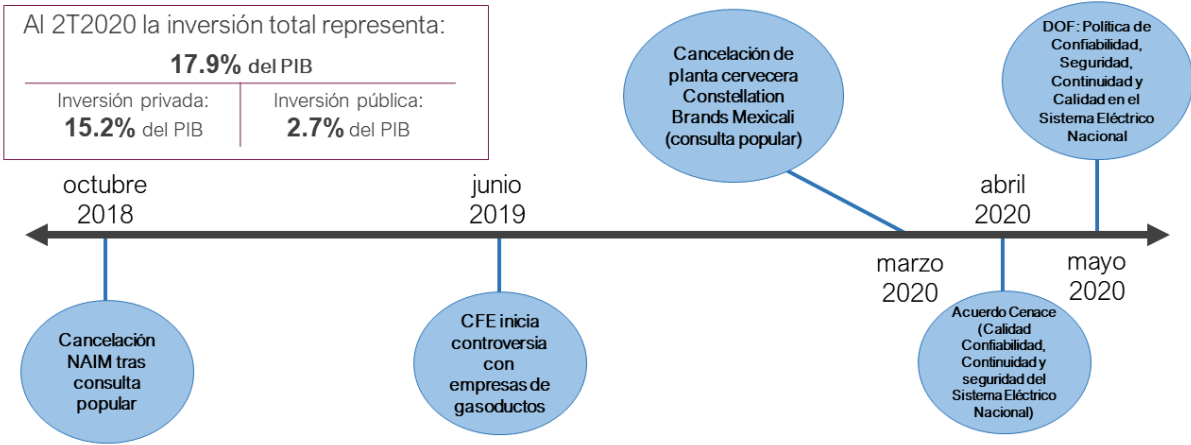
Al 2T2020 la inversión total representa:

**17.9%** del PIB

| Inversión privada: | Inversión pública: |
|---|---|
| **15.2%** del PIB | **2.7%** del PIB |

Cancelación de planta cervecera Constellation Brands Mexicali (consulta popular)

DOF: Política de Confiabilidad, Seguridad, Continuidad y Calidad en el Sistema Eléctrico Nacional

octubre 2018

junio 2019

abril 2020

marzo 2020

mayo 2020

Cancelación NAIM tras consulta popular

CFE inicia controversia con empresas de gasoductos

Acuerdo Cenace (Calidad Confiabilidad, Continuidad y seguridad del Sistema Eléctrico Nacional)